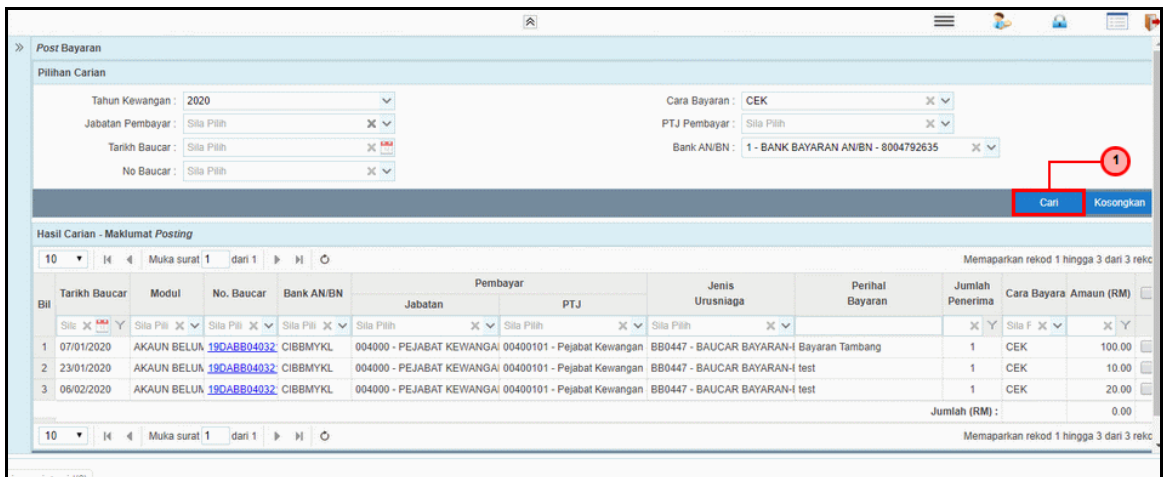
Post Bayaran

Pilihan Carian

Tahun Kewangan : 2020
Jabatan Pembayar : Sila Pilih
Tarikh Baucar : Sila Pilih
No Baucar : Sila Pilih

Cara Bayaran : CEK
PTJ Pembayar : Sila Pilih
Bank AN/BN : 1 - BANK BAYARAN AN/BN - 8004792635

1

Cari Kosongkan

Hasil Carian - Maklumat Posting

10 Muka surat 1 dari 1

Memaparkan rekod 1 hingga 3 dari 3 rekc

| Bil | Tarikh Baucar | Modul | No. Baucar | Bank AN/BN | Pembayar Jabatan | Pembayar PTJ | Jenis Urusniaga | Perihal Bayaran | Jumlah Penerima | Cara Bayara | Amaun (RM) |
|---|---|---|---|---|---|---|---|---|---|---|---|
| | Sila | Sila Pili | Sila Pili | Sila Pili | Sila Pilih | Sila Pilih | Sila Pilih | | | Sila F | |
| 1 | 07/01/2020 | AKAUN BELUM | 19DABB04032 | CIBBMYKL | 004000 - PEJABAT KEWANGA | 00400101 - Pejabat Kewangan | BB0447 - BAUCAR BAYARAN-I | Bayaran Tambang | 1 | CEK | 100.00 |
| 2 | 23/01/2020 | AKAUN BELUM | 19DABB04032 | CIBBMYKL | 004000 - PEJABAT KEWANGA | 00400101 - Pejabat Kewangan | BB0447 - BAUCAR BAYARAN-I | test | 1 | CEK | 10.00 |
| 3 | 06/02/2020 | AKAUN BELUM | 19DABB04032 | CIBBMYKL | 004000 - PEJABAT KEWANGA | 00400101 - Pejabat Kewangan | BB0447 - BAUCAR BAYARAN-I | test | 1 | CEK | 20.00 |

Jumlah (RM) : 0.00

10 Muka surat 1 dari 1

Memaparkan rekod 1 hingga 3 dari 3 rekc